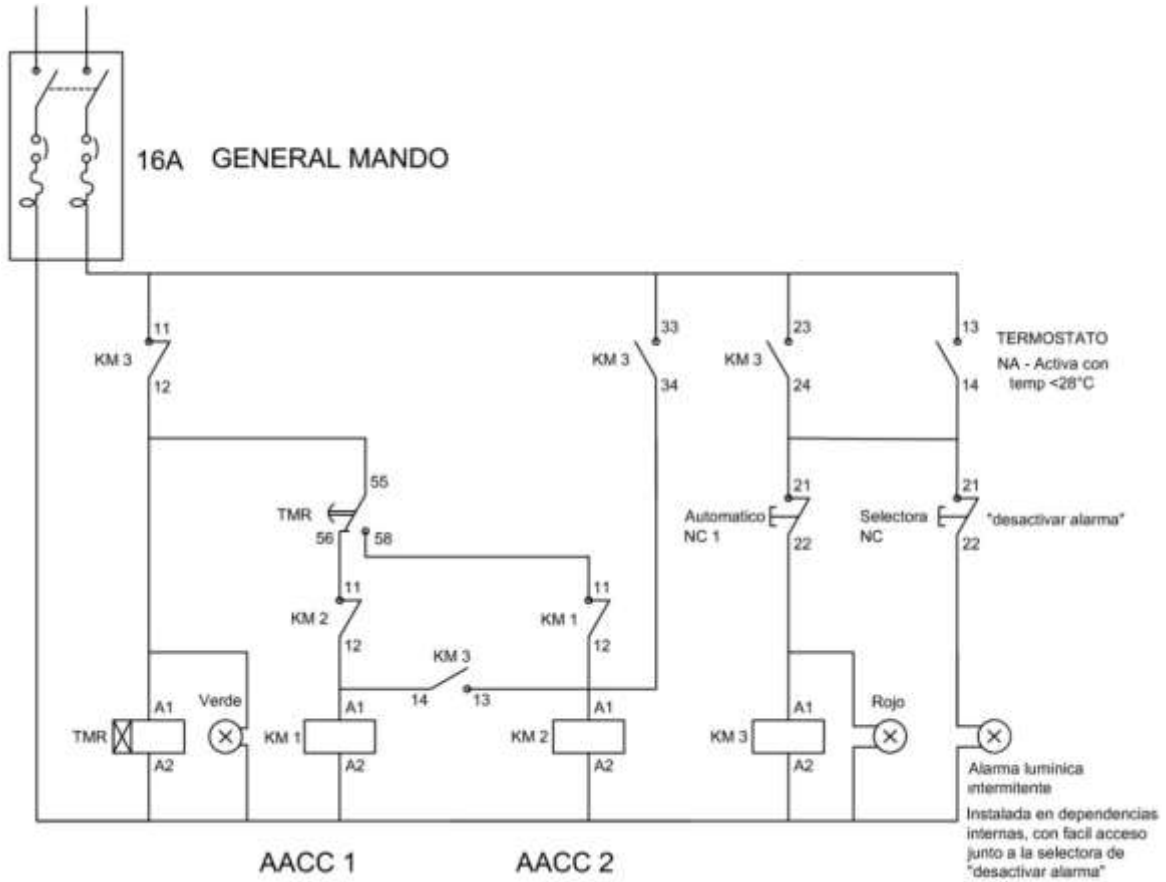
16A GENERAL MANDO

11
KM 3
12

33
KM 3
34

23
KM 3
24

13
14

TERMOSTATO
NA - Activa con temp <28°C

55
TMR
56
58

21
Automatico NC 1
22

21
Selectora NC
22
"desactivar alarma"

11
KM 2
12

11
KM 1
12

KM 3
14
13

A1
TMR
A2
Verde

A1
KM 1
A2

A1
KM 2
A2

A1
KM 3
A2
Rojo

Alarma luminica intermitente

Instalada en dependencias internas, con facil acceso junto a la selectora de "desactivar alarma"

AACC 1
AACC 2